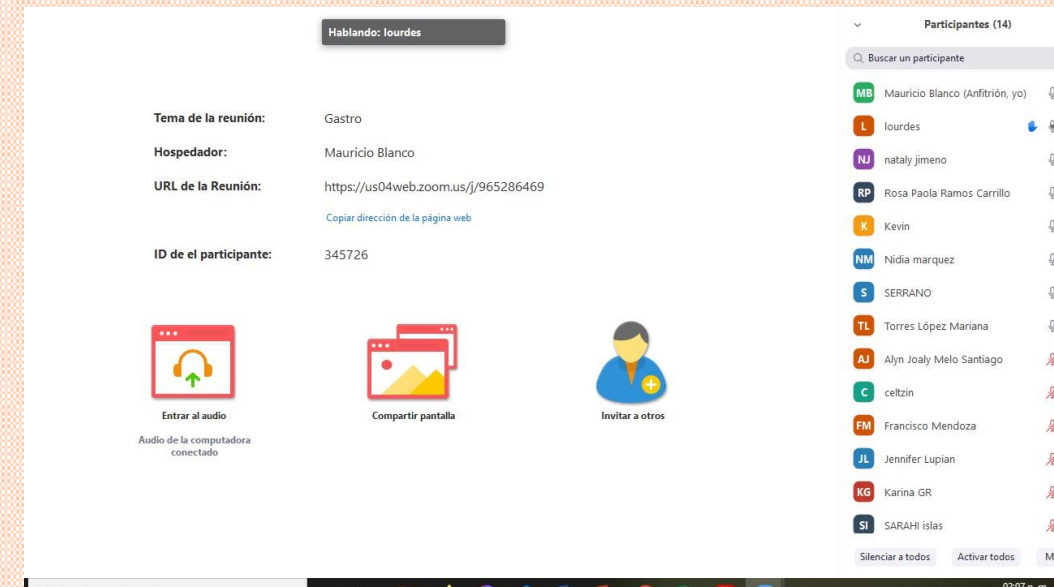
Hablando: lourdes

Tema de la reunión: Gastro

Hospedador: Mauricio Blanco

URL de la Reunión: https://us04web.zoom.us/j/965286469

Copiar dirección de la página web

ID de el participante: 345726

Entrar al audio

Audio de la computadora conectado

Compartir pantalla

Invitar a otros

Participantes (14)

Buscar un participante

MB Mauricio Blanco (Anfitrión, yo)

L lourdes

NJ nataly jimeno

RP Rosa Paola Ramos Carrillo

K Kevin

NM Nidia marquez

S SERRANO

TL Torres López Mariana

AJ Alyn Joaly Melo Santiago

C celtzin

FM Francisco Mendoza

JL Jennifer Lupian

KG Karina GR

SI SARAHI islas

Silenciar a todos

Activar todos

M

03:07 p. m.